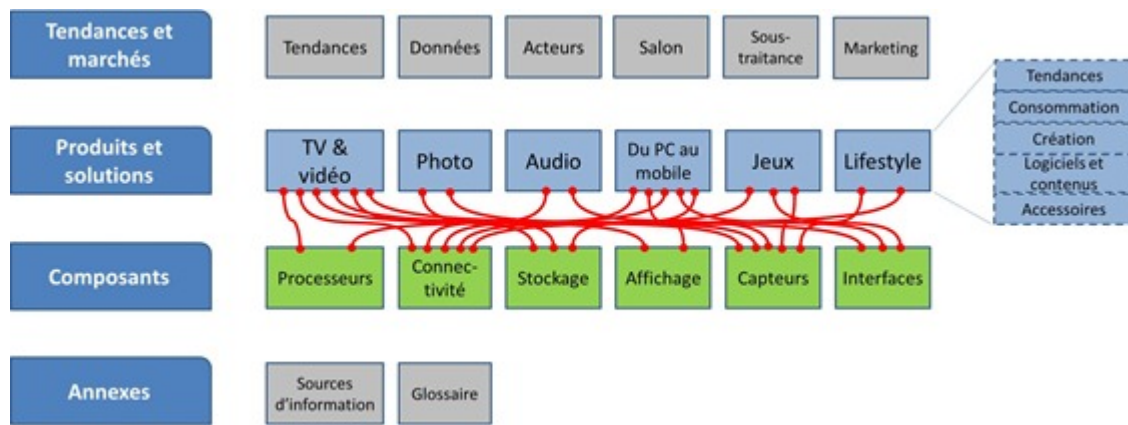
Tendances et marchés

Tendances | Données | Acteurs | Salon | Sous-traitance | Marketing

Produits et solutions

TV & vidéo | Photo | Audio | Du PC au mobile | Jeux | Lifestyle

Tendances
Consommation
Création
Logiciels et contenus
Accessoires

Composants

Processeurs | Connec-tivité | Stockage | Affichage | Capteurs | Interfaces

Annexes

Sources d'information | Glossaire